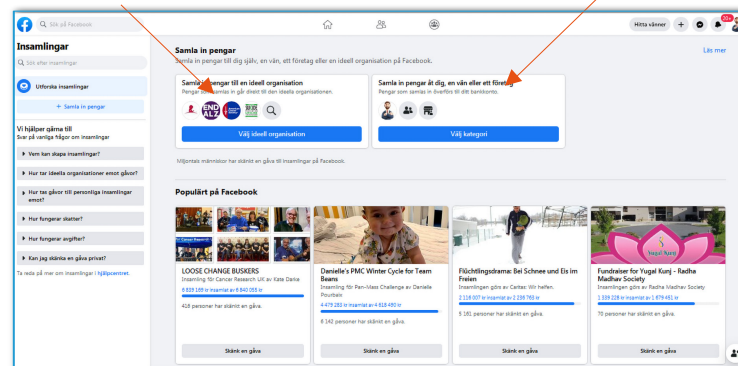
Sök på Facebook

Hitta vänner

20+

Insamlingar

Sök efter insamlingar

Utforska insamlingar

+ Samla in pengar

Vi hjälper gärna till
Svar på vanliga frågor om insamlingar

Vem kan skapa insamlingar?

Hur tar ideella organisationer emot gåvor?

Hur tas gåvor till personliga insamlingar emot?

Hur fungerar skatter?

Hur fungerar avgifter?

Kan jag skänka en gåva privat?

Ta reda på mer om insamlingar i hjälpcentret.

Samla in pengar
Samla in pengar till dig själv, en vän, ett företag eller en ideell organisation på Facebook.

Läs mer

Samla in pengar till en ideell organisation
Pengar som samlas in går direkt till den ideella organisationen.

Välj ideell organisation

Samla in pengar åt dig, en vän eller ett företag
Pengar som samlas in överförs till ditt bankkonto.

Välj kategori

Miljontals människor har skänkt en gåva till insamlingar på Facebook.

Populärt på Facebook

LOOSE CHANGE BUSKERS
Insamling för Cancer Research UK av Kate Darke
6 809 189 kr insamlat av 6 840 055 kr
416 personer har skänkt en gåva
Skänk en gåva

Danielle's PMC Winter Cycle for Team Beans
Insamling för Pan-Mass Challenge av Danielle Pourbaix
4 479 285 kr insamlat av 4 818 490 kr
6 142 personer har skänkt en gåva
Skänk en gåva

Flüchtlingsdrama: Bei Schnee und Eis im Freien
Insamlingen görs av Caritas für helfen.
2 118 007 kr insamlat av 2 239 763 kr
5 161 personer har skänkt en gåva
Skänk en gåva

Fundraiser for Yugal Kunj - Radha Madhav Society
Insamlingen görs av Radha Madhav Society
1 339 228 kr insamlat av 1 679 451 kr
70 personer har skänkt en gåva
Skänk en gåva